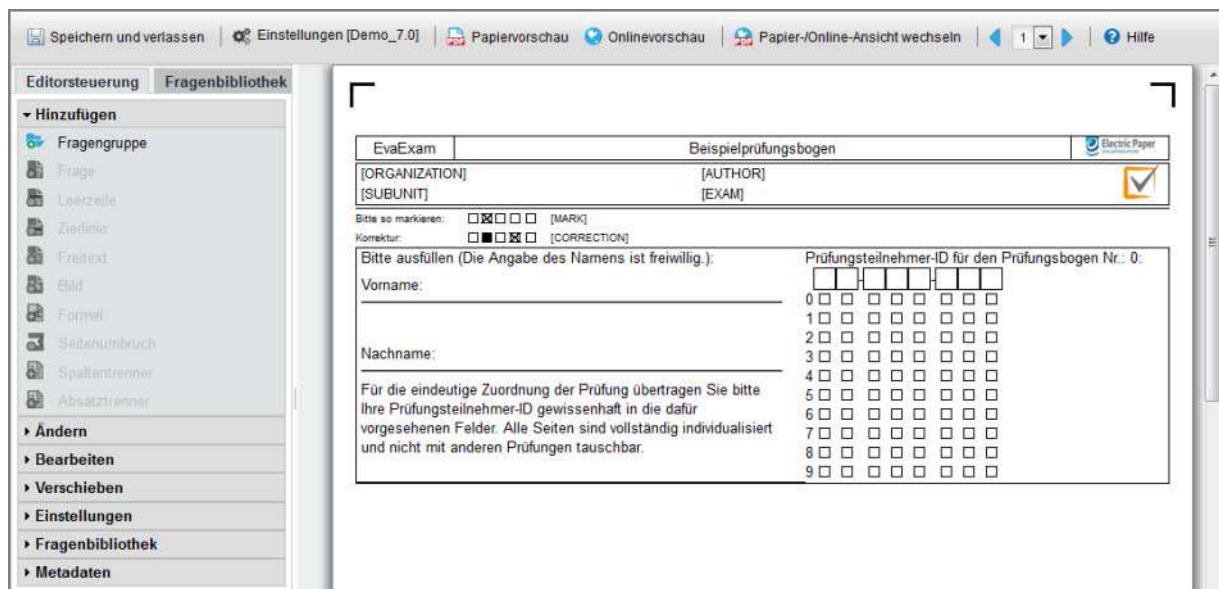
Speichern und verlassen | Einstellungen [Demo_7.0] | Papiervorschau | Onlinevorschau | Papier-/Online-Ansicht wechseln | 1 | Hilfe

Editorsteuerung | Fragenbibliothek

▾ Hinzufügen
Fragengruppe
Frage
Leerzeile
Zierlinie
Freitext
Bild
Formel
Seitenumbruch
Spaltentrenner
Absatztrenner
▸ Ändern
▸ Bearbeiten
▸ Verschieben
▸ Einstellungen
▸ Fragenbibliothek
▸ Metadaten

| EvaExam | Beispielprüfungsbogen | Electric Paper |
|---|---|---|
| [ORGANIZATION] [SUBUNIT] | [AUTHOR] [EXAM] | |

Bitte so markieren: [MARK]
Korrektur: [CORRECTION]

Bitte ausfüllen (Die Angabe des Namens ist freiwillig.):

Vorname:

Nachname:

Für die eindeutige Zuordnung der Prüfung übertragen Sie bitte Ihre Prüfungsteilnehmer-ID gewissenhaft in die dafür vorgesehenen Felder. Alle Seiten sind vollständig individualisiert und nicht mit anderen Prüfungen tauschbar.

Prüfungsteilnehmer-ID für den Prüfungsbogen Nr.: 0:

0
1
2
3
4
5
6
7
8
9